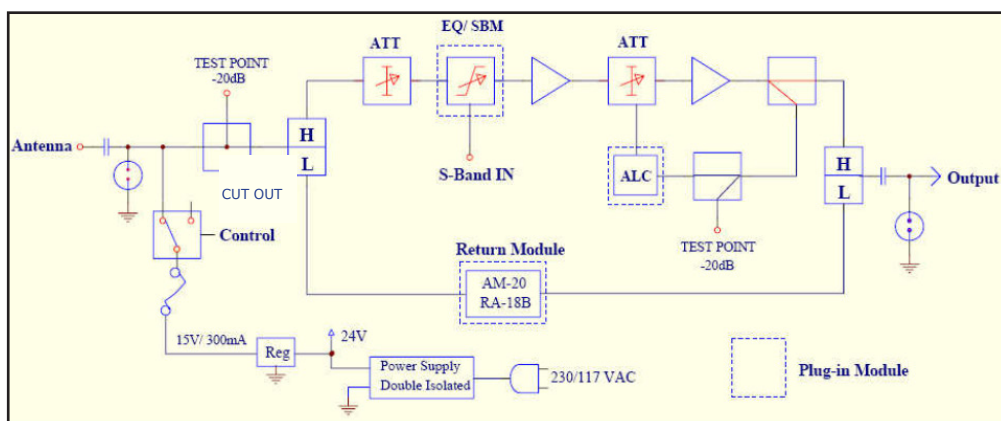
EQ/ SBM
ATT
ATT
TEST POINT
-20dB
Antenna
H
L
CUT OUT
S-Band IN
ALC
H
L
Output
Control
TEST POINT
-20dB
Return Module
AM-20
RA-18B
15V/ 300mA
Reg
24V
Power Supply
Double Isolated
230/117 VAC
Plug-in Module